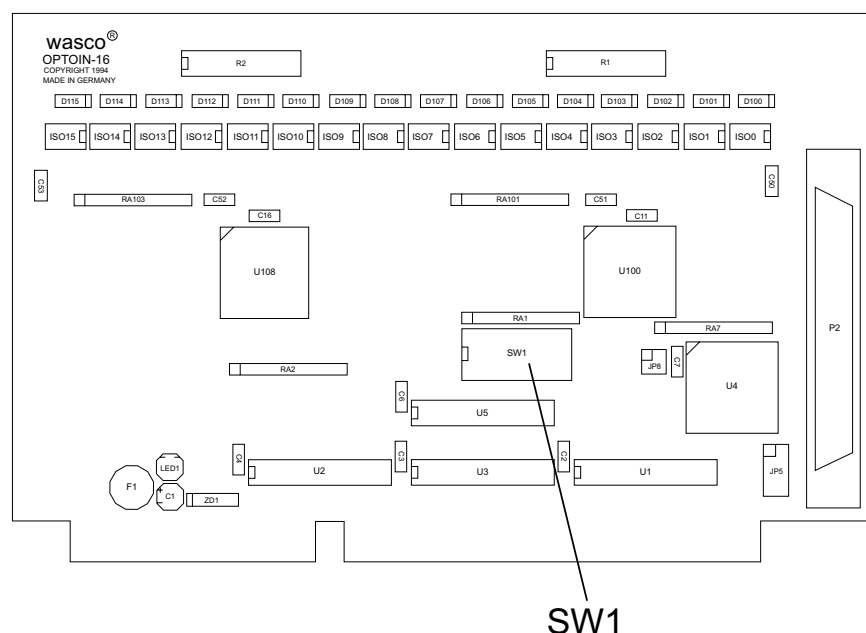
wasco®
OPTOIN-16
COPYRIGHT 1994
MADE IN GERMANY

R2
R1

D115 D114 D113 D112 D111 D110 D109 D108 D107 D106 D105 D104 D103 D102 D101 D100

ISO15 ISO14 ISO13 ISO12 ISO11 ISO10 ISO9 ISO8 ISO7 ISO6 ISO5 ISO4 ISO3 ISO2 ISO1 ISO0

C53
RA103
C52
RA101
C51
C50
C16
C11
U108
U100
RA1
RA7
P2
SW1
JP8
C7
RA2
U4
C6
U5
C4
C3
C2
LED1
F1
C1
U2
U3
U1
JP5
ZD1

SW1